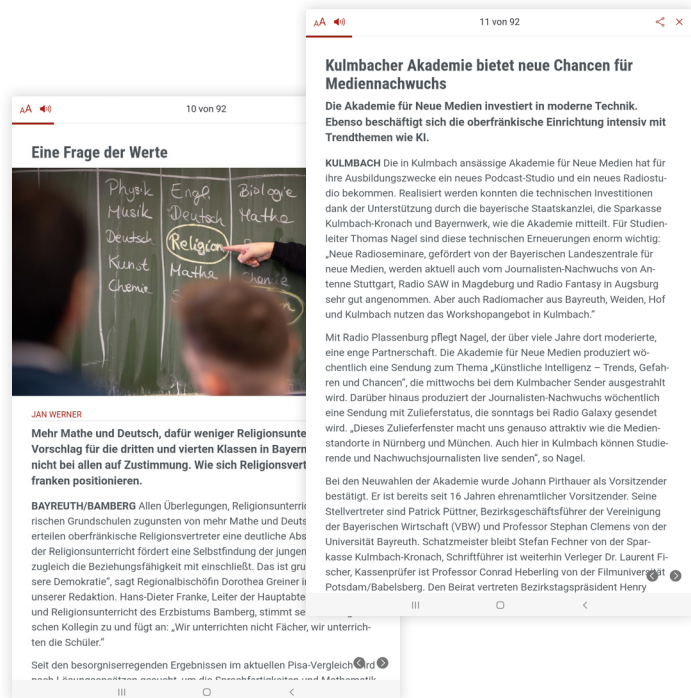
AA 🔊 10 von 92

Eine Frage der Werte

Physik Engl. Biologie
Musik Deutsch Mathe
Deutsch Religion
Kunst Mathe
Chemie

JAN WERNER

Mehr Mathe und Deutsch, dafür weniger Religionsunte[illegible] Vorschlag für die dritten und vierten Klassen in Bayern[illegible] nicht bei allen auf Zustimmung. Wie sich Religionsvert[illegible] franken positionieren.

BAYREUTH/BAMBERG Allen Überlegungen, Religionsunterric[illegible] rischen Grundschulen zugunsten von mehr Mathe und Deuts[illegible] erteilen oberfränkische Religionsvertreter eine deutliche Abs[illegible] der Religionsunterricht fördert eine Selbstfindung der jungen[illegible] zugleich die Beziehungsfähigkeit mit einschließt. Das ist gru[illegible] sere Demokratie", sagt Regionalbischöfin Dorothea Greiner i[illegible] unserer Redaktion. Hans-Dieter Franke, Leiter der Hauptabte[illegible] und Religionsunterricht des Erzbistums Bamberg, stimmt se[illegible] schen Kollegin zu und fügt an: „Wir unterrichten nicht Fächer, wir unterrichten die Schüler."

Seit den besorgniserregenden Ergebnissen im aktuellen Pisa-Vergleich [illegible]rd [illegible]

AA 🔊 11 von 92

Kulmbacher Akademie bietet neue Chancen für Mediennachwuchs

Die Akademie für Neue Medien investiert in moderne Technik. Ebenso beschäftigt sich die oberfränkische Einrichtung intensiv mit Trendthemen wie KI.

KULMBACH Die in Kulmbach ansässige Akademie für Neue Medien hat für ihre Ausbildungszwecke ein neues Podcast-Studio und ein neues Radiostudio bekommen. Realisiert werden konnten die technischen Investitionen dank der Unterstützung durch die bayerische Staatskanzlei, die Sparkasse Kulmbach-Kronach und Bayernwerk, wie die Akademie mitteilt. Für Studienleiter Thomas Nagel sind diese technischen Erneuerungen enorm wichtig: „Neue Radioseminare, gefördert von der Bayerischen Landeszentrale für neue Medien, werden aktuell auch vom Journalisten-Nachwuchs von Antenne Stuttgart, Radio SAW in Magdeburg und Radio Fantasy in Augsburg sehr gut angenommen. Aber auch Radiomacher aus Bayreuth, Weiden, Hof und Kulmbach nutzen das Workshopangebot in Kulmbach."

Mit Radio Plassenburg pflegt Nagel, der über viele Jahre dort moderierte, eine enge Partnerschaft. Die Akademie für Neue Medien produziert wöchentlich eine Sendung zum Thema „Künstliche Intelligenz – Trends, Gefahren und Chancen", die mittwochs bei dem Kulmbacher Sender ausgestrahlt wird. Darüber hinaus produziert der Journalisten-Nachwuchs wöchentlich eine Sendung mit Zulieferstatus, die sonntags bei Radio Galaxy gesendet wird. „Dieses Zulieferfenster macht uns genauso attraktiv wie die Medienstandorte in Nürnberg und München. Auch hier in Kulmbach können Studierende und Nachwuchsjournalisten live senden", so Nagel.

Bei den Neuwahlen der Akademie wurde Johann Pirthauer als Vorsitzender bestätigt. Er ist bereits seit 16 Jahren ehrenamtlicher Vorsitzender. Seine Stellvertreter sind Patrick Püttner, Bezirksgeschäftsführer der Vereinigung der Bayerischen Wirtschaft (VBW) und Professor Stephan Clemens von der Universität Bayreuth. Schatzmeister bleibt Stefan Fechner von der Sparkasse Kulmbach-Kronach, Schriftführer ist weiterhin Verleger Dr. Laurent Fischer, Kassenprüfer ist Professor Conrad Heberling von der Filmuniversität Potsdam/Babelsberg. Den Beirat vertreten Bezirkstagspräsident Henry